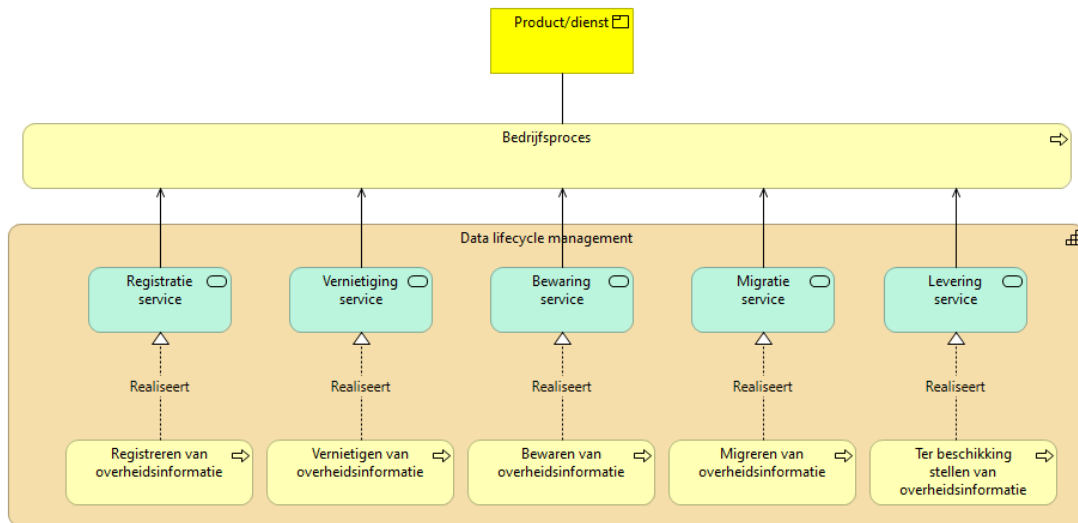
Product/dienst

Bedrijfsproces

Data lifecycle management

Registratie service

Vernietiging service

Bewaring service

Migratie service

Levering service

Realiseert

Realiseert

Realiseert

Realiseert

Realiseert

Registreren van overheidsinformatie

Vernietigen van overheidsinformatie

Bewaren van overheidsinformatie

Migreren van overheidsinformatie

Ter beschikking stellen van overheidsinformatie